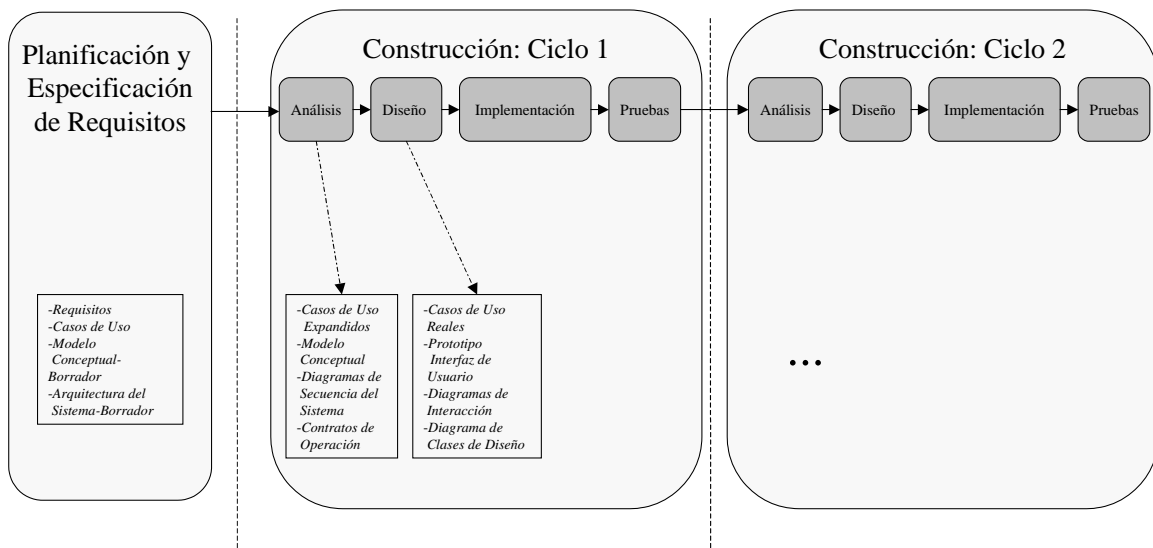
Planificación y Especificación de Requisitos

-Requisitos
-Casos de Uso
-Modelo Conceptual-Borrador
-Arquitectura del Sistema-Borrador

Construcción: Ciclo 1

Análisis
Diseño
Implementación
Pruebas

-Casos de Uso Expandidos
-Modelo Conceptual
-Diagramas de Secuencia del Sistema
-Contratos de Operación

-Casos de Uso Reales
-Prototipo Interfaz de Usuario
-Diagramas de Interacción
-Diagrama de Clases de Diseño

Construcción: Ciclo 2

Análisis
Diseño
Implementación
Pruebas

...